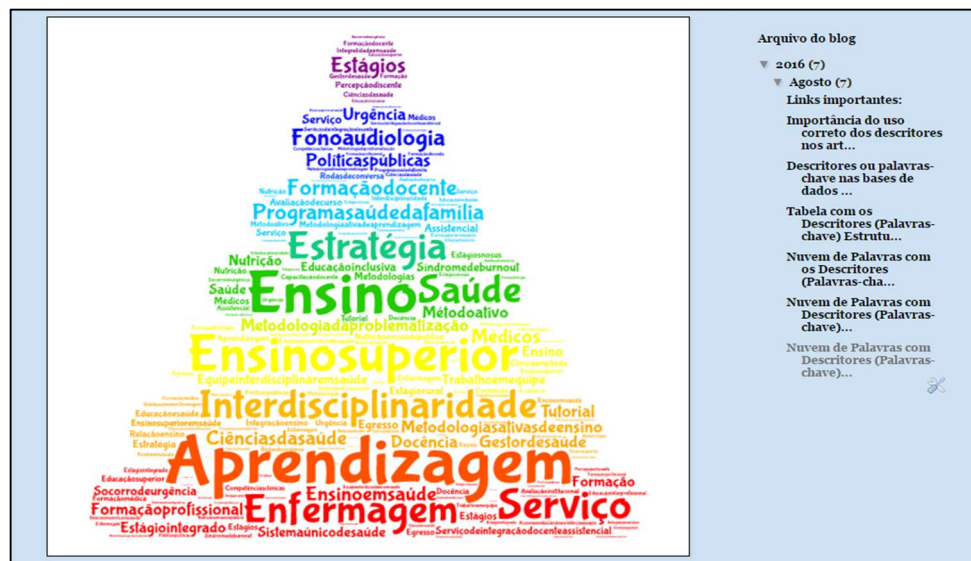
Formaçãodocente
Estágios
Percepçãodiscente
Ciênciasdasaúde
Serviço Urgência Médicos
Fonoaudiologia
Políticaspúblicas
Rodasdeconversa
Formaçãodocente
Programasaúdedafamília
Assistencial
Estratégia
Nutrição
Educaçãoinclusiva
Síndromedeburnout
Metodologias
Ensino Saúde
Saúde
Médicos
Métodoativo
Metodologiadaproblematização
Médicos
Ensinosuperior
Ensino
Equipeinterdisciplinaremsaúde
Trabalhoemequipe
Interdisciplinaridade
Tutorial
Educaçãoemsaúde
Egresso
Metodologiasativasdeensino
Ciênciasdasaúde
Docência
Gestordesaúde
Estratégia
Aprendizagem
Formação
Socorrodeurgência
Ensinoemsaúde
Docência
Formaçãoprofissional
Enfermagem
Serviço
Estágios
Estágiointegrado
Estágios
Sistemaúnicodesaúde
Egresso
Serviçodeintegraçãodocenteassistencial

Arquivo do blog
▼ 2016 (7)
▼ Agosto (7)
Links importantes:
Importância do uso correto dos descritores nos art...
Descritores ou palavras-chave nas bases de dados ...
Tabela com os Descritores (Palavras-chave) Estrutu...
Nuvem de Palavras com os Descritores (Palavras-cha...
Nuvem de Palavras com Descritores (Palavras-chave)...
Nuvem de Palavras com Descritores (Palavras-chave)...